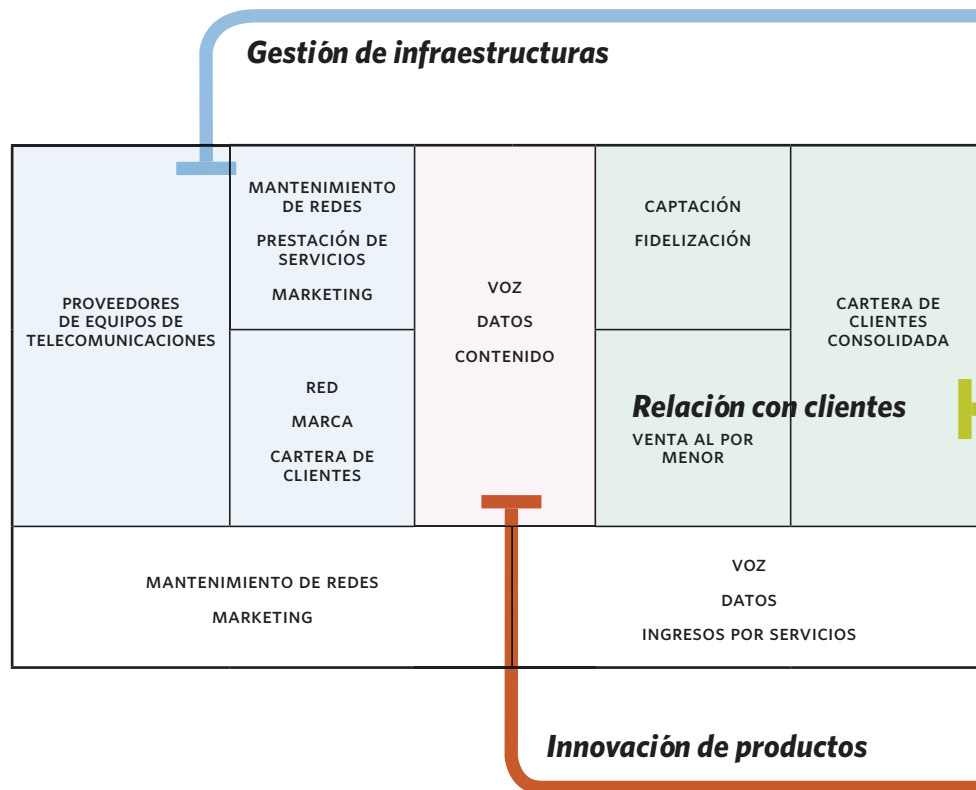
Gestión de infraestructuras

PROVEEDORES DE EQUIPOS DE TELECOMUNICACIONES

MANTENIMIENTO DE REDES

PRESTACIÓN DE SERVICIOS

MARKETING

RED

MARCA

CARTERA DE CLIENTES

VOZ

DATOS

CONTENIDO

CAPTACIÓN

FIDELIZACIÓN

Relación con clientes

VENTA AL POR MENOR

CARTERA DE CLIENTES CONSOLIDADA

MANTENIMIENTO DE REDES

MARKETING

VOZ

DATOS

INGRESOS POR SERVICIOS

Innovación de productos